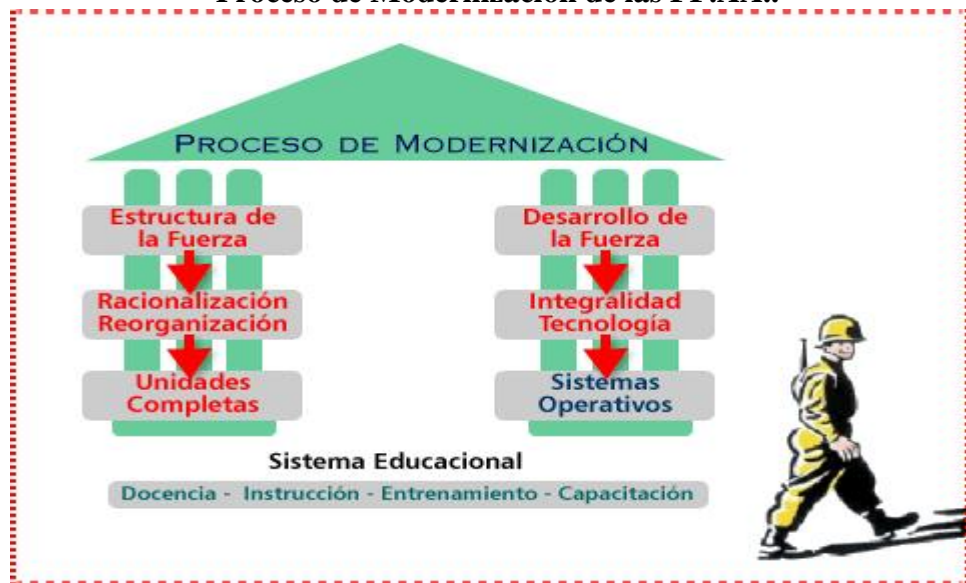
Proceso de Modernización de las FF.AA.

PROCESO DE MODERNIZACIÓN

Estructura de la Fuerza

Racionalización Reorganización

Unidades Completas

Desarrollo de la Fuerza

Integralidad Tecnología

Sistemas Operativos

Sistema Educacional

Docencia - Instrucción - Entrenamiento - Capacitación